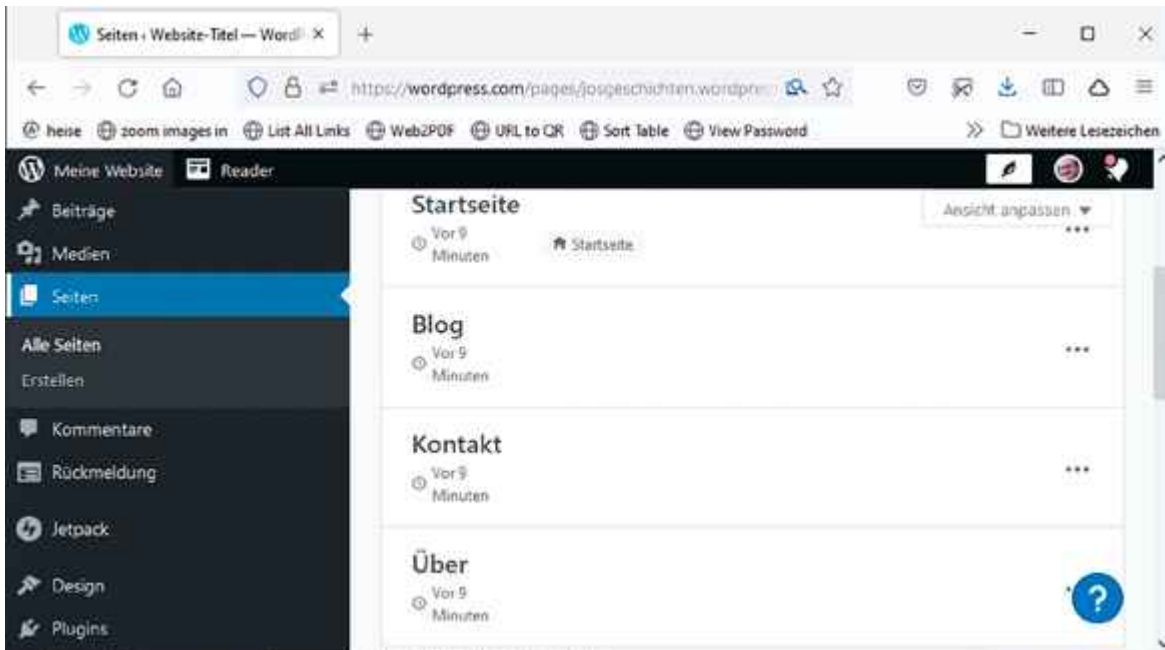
Seiten ‹ Website-Titel — WordP ×
+
https://wordpress.com/pages/josgeschichten.wordpre
heise
zoom images in
List All Links
Web2PDF
URL to QR
Sort Table
View Password
Weitere Lesezeichen
Meine Website
Reader
Beiträge
Medien
Seiten
Alle Seiten
Erstellen
Kommentare
Rückmeldung
Jetpack
Design
Plugins
Startseite
Ansicht anpassen ▾
Vor 9 Minuten
Startseite
...
Blog
Vor 9 Minuten
...
Kontakt
Vor 9 Minuten
...
Über
Vor 9 Minuten
?